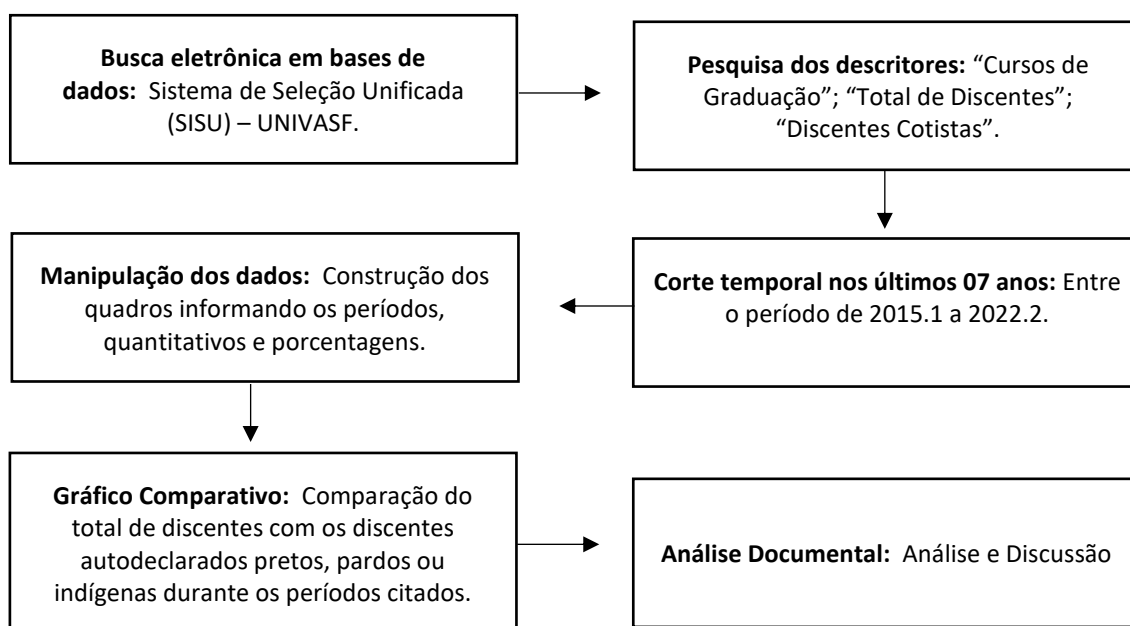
Busca eletrônica em bases de dados: Sistema de Seleção Unificada (SISU) – UNIVASF.

Pesquisa dos descritores: "Cursos de Graduação"; "Total de Discentes"; "Discentes Cotistas".

Corte temporal nos últimos 07 anos: Entre o período de 2015.1 a 2022.2.

Manipulação dos dados: Construção dos quadros informando os períodos, quantitativos e porcentagens.

Gráfico Comparativo: Comparação do total de discentes com os discentes autodeclarados pretos, pardos ou indígenas durante os períodos citados.

Análise Documental: Análise e Discussão